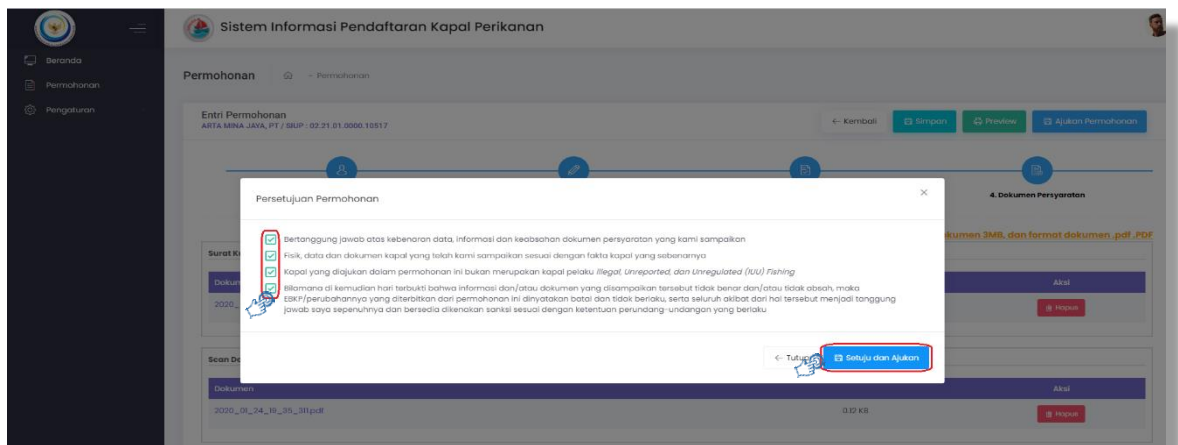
Sistem Informasi Pendaftaran Kapal Perikanan

Beranda
Permohonan
Pengaturan

Permohonan - Permohonan

Entri Permohonan
ARTA MINA JAYA, PT / SIUP : 02.21.01.0000.10517

← Kembali
Simpan
Preview
Ajukan Permohonan

4. Dokumen Persyaratan

kumen 3MB, dan format dokumen .pdf .PDF

Surat K

Dokum

2020_

Aksi
Hapus

Scan Do

Dokumen
2020_01_24_19_35_31.pdf
0.12 KB
Aksi
Hapus

Persetujuan Permohonan
×

Bertanggung jawab atas kebenaran data, informasi dan keabsahan dokumen persyaratan yang kami sampaikan

Fisik, data dan dokumen kapal yang telah kami sampaikan sesuai dengan fakta kapal yang sebenarnya

Kapal yang diajukan dalam permohonan ini bukan merupakan kapal pelaku Illegal, Unreported, dan Unregulated (IUU) Fishing

Bilamana di kemudian hari terbukti bahwa informasi dan/atau dokumen yang disampaikan tersebut tidak benar dan/atau tidak absah, maka EBKP/perubahannya yang diterbitkan dari permohonan ini dinyatakan batal dan tidak berlaku, serta seluruh akibat dari hal tersebut menjadi tanggung jawab saya sepenuhnya dan bersedia dikenakan sanksi sesuai dengan ketentuan perundang-undangan yang berlaku

← Tutup
Setuju dan Ajukan